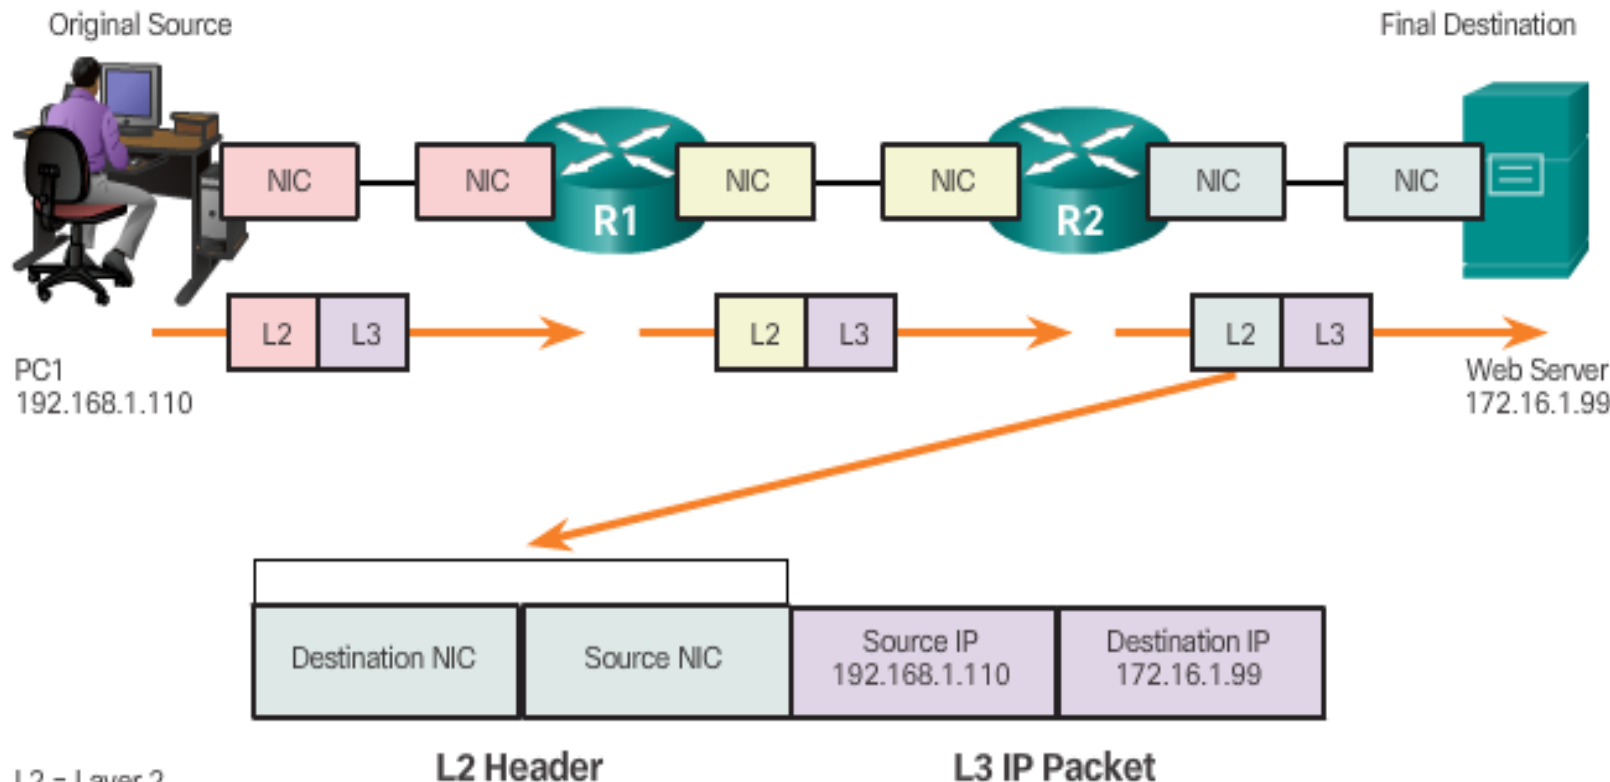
Original Source

Final Destination

NIC NIC R1 NIC NIC R2 NIC NIC

L2 L3

L2 L3

L2 L3

PC1
192.168.1.110

Web Server
172.16.1.99

| Destination NIC | Source NIC | Source IP 192.168.1.110 | Destination IP 172.16.1.99 |
|---|---|---|---|

L2 Header

L3 IP Packet

L2 = Layer 2